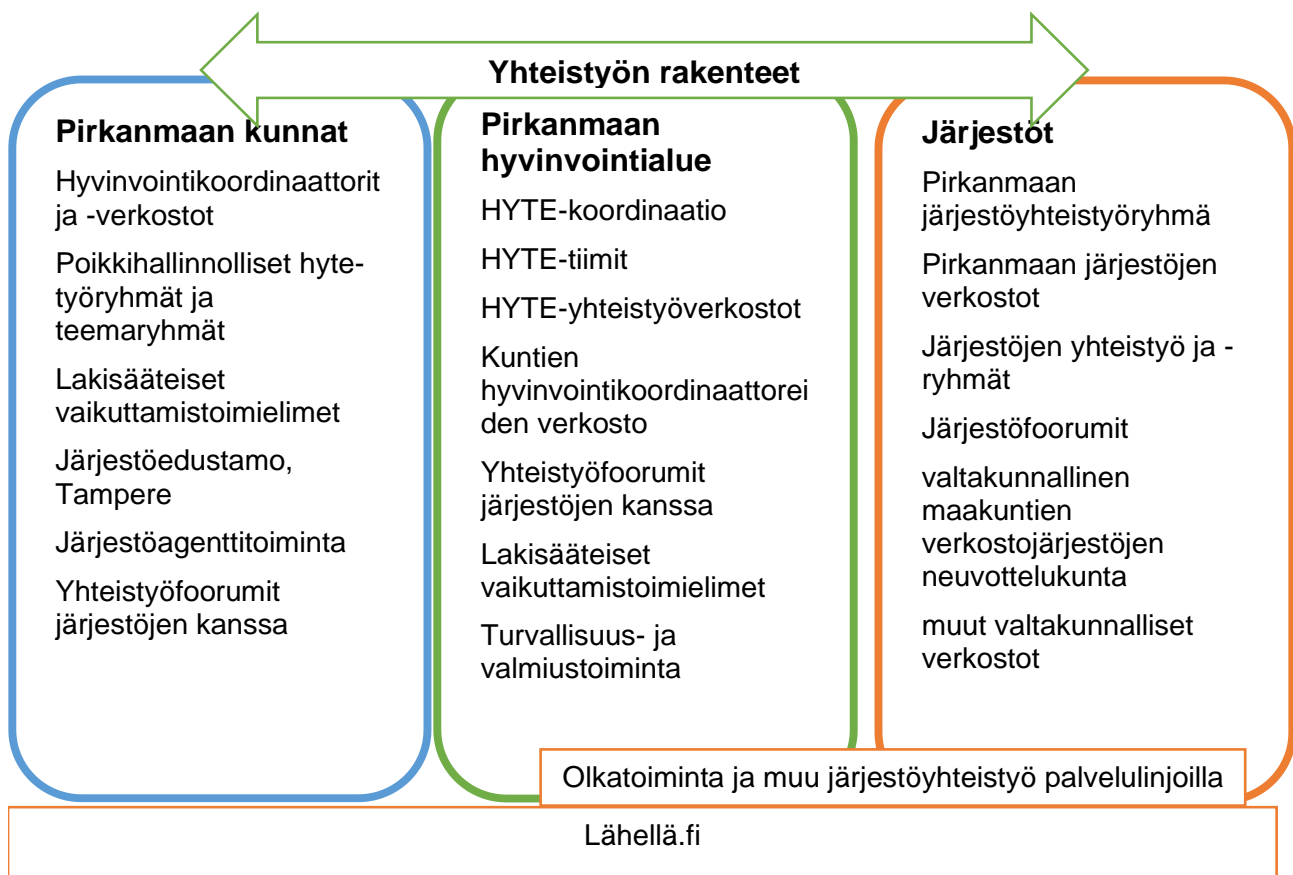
Yhteistyön rakenteet

Pirkanmaan kunnat

Hyvinvointikoordinaattorit ja -verkostot

Poikkihallinnolliset hyte-työryhmät ja teemaryhmät

Lakisääteiset vaikuttamistoimielimet

Järjestöedustamo, Tampere

Järjestöagenttitoiminta

Yhteistyöfoorumit järjestöjen kanssa

Pirkanmaan hyvinvointialue

HYTE-koordinaatio

HYTE-tiimit

HYTE-yhteistyöverkostot

Kuntien hyvinvointikoordinaattoreiden verkosto

Yhteistyöfoorumit järjestöjen kanssa

Lakisääteiset vaikuttamistoimielimet

Turvallisuus- ja valmiustoiminta

Järjestöt

Pirkanmaan järjestöyhteistyöryhmä

Pirkanmaan järjestöjen verkostot

Järjestöjen yhteistyö ja -ryhmät

Järjestöfoorumit

valtakunnallinen maakuntien verkostojärjestöjen neuvottelukunta

muut valtakunnalliset verkostot

Olkatoiminta ja muu järjestöyhteistyö palvelulinjoilla

Lähellä.fi